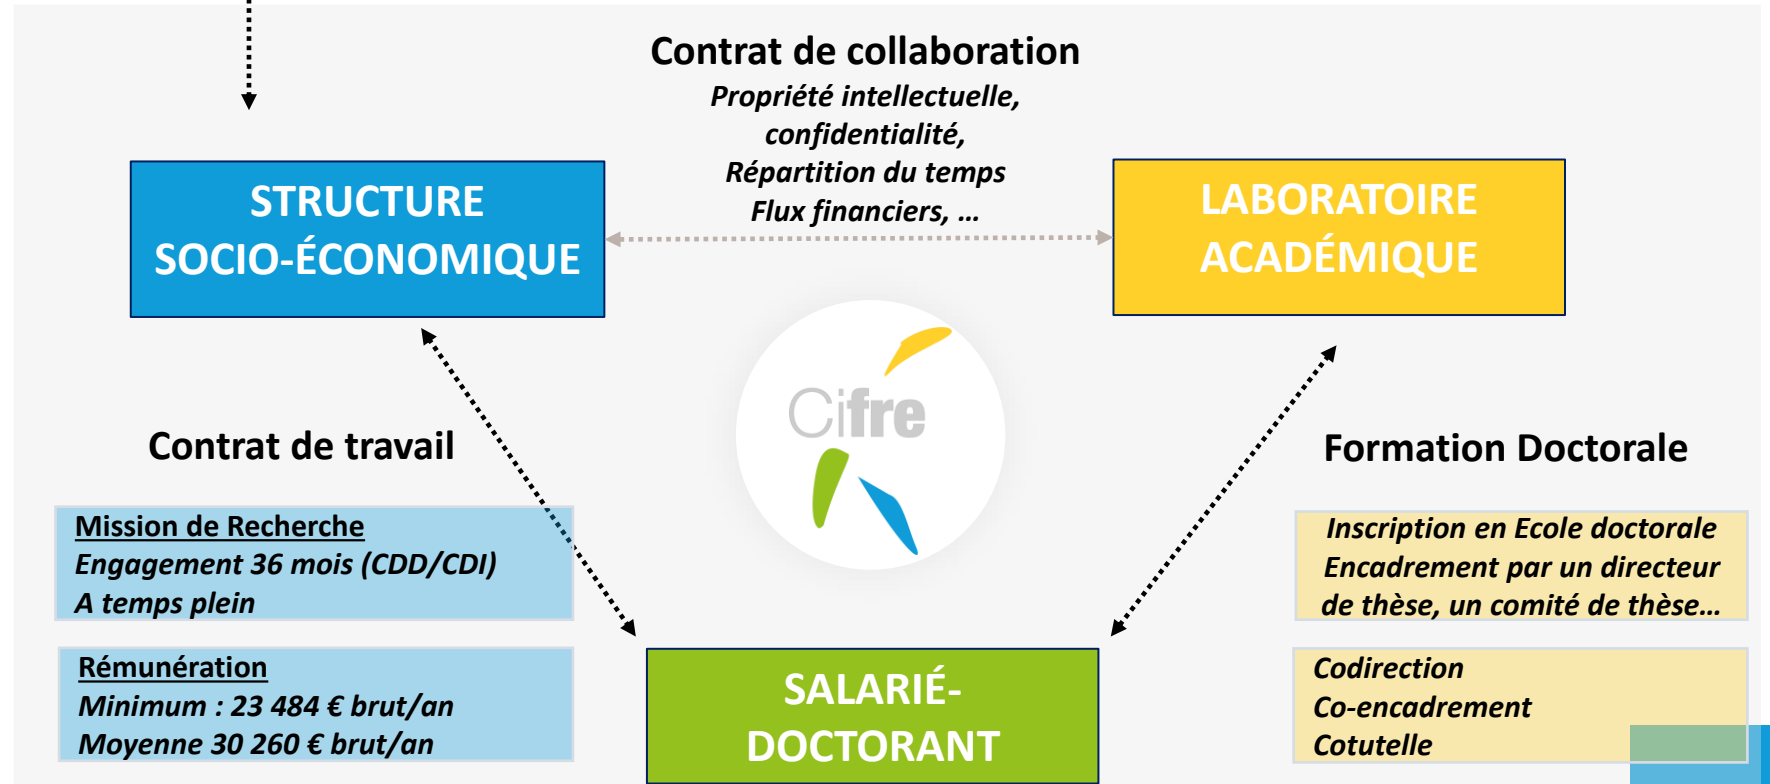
Contrat de collaboration
Propriété intellectuelle, confidentialité, Répartition du temps Flux financiers, …

STRUCTURE SOCIO-ÉCONOMIQUE

LABORATOIRE ACADÉMIQUE

Cifre

Contrat de travail

Mission de Recherche
Engagement 36 mois (CDD/CDI)
A temps plein

Rémunération
Minimum : 23 484 € brut/an
Moyenne 30 260 € brut/an

SALARIÉ-DOCTORANT

Formation Doctorale

Inscription en Ecole doctorale
Encadrement par un directeur de thèse, un comité de thèse…

Codirection
Co-encadrement
Cotutelle